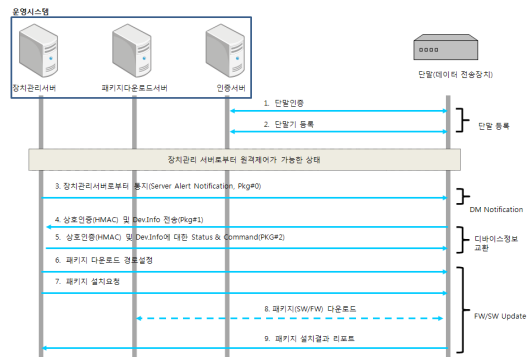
운영시스템

장치관리서버

패키지다운로드서버

인증서버

단말(데이터 전송장치)

1. 단말인증

2. 단말기 등록

단말 등록

장치관리 서버로부터 원격제어가 가능한 상태

3. 장치관리서버로부터 통지(Server Alert Notification, Pkg#0)

DM Notification

4. 상호인증(HMAC) 및 Dev.Info 전송(Pkg#1)

5. 상호인증(HMAC) 및 Dev.Info에 대한 Status & Command(PKG#2)

디바이스정보 교환

6. 패키지 다운로드 경로설정

7. 패키지 설치요청

8. 패키지(SW/FW) 다운로드

FW/SW Update

9. 패키지 설치결과 리포트